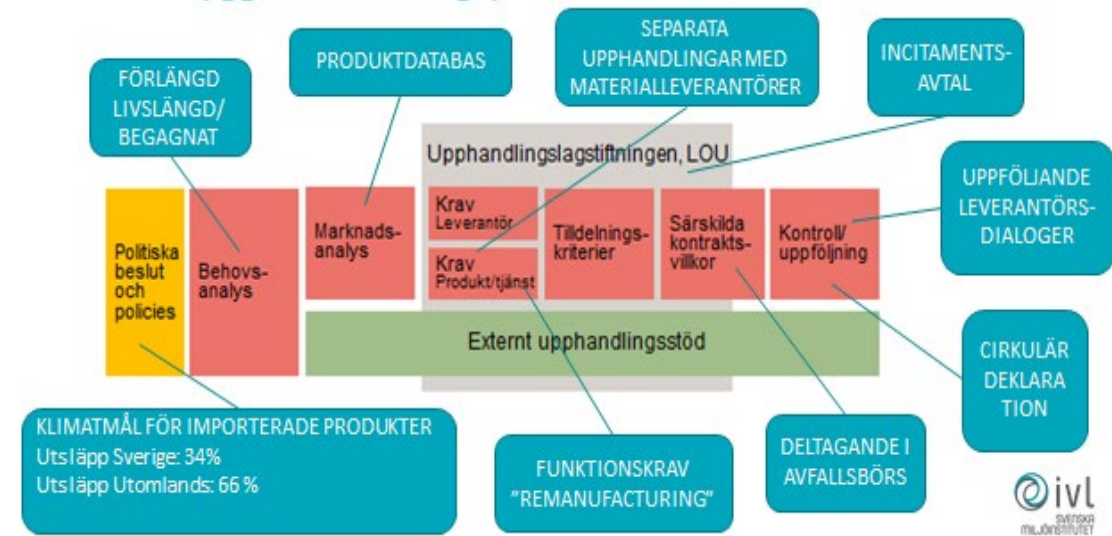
FÖRLÄNGD LIVSLÄNGD/ BEGAGNAT

PRODUKTDATABAS

SEPARATA UPPHANDLINGARMED MATERIALLEVERANTÖRER

INCITAMENTS-AVTAL

Upphandlingslagstiftningen, LOU

UPPFÖLJANDE LEVERANTÖRS-DIALOGER

Politiska beslut och policies

Behovs-analys

Marknads-analys

Krav Leverantör

Krav Produkt/tjänst

Tilldelnings-kriterier

Särskilda kontrakts-villkor

Kontroll/ uppföljning

Externt upphandlingsstöd

CIRKULÄR DEKLARA TION

KLIMATMÅL FÖR IMPORTERADE PRODUKTER
Utsläpp Sverige: 34%
Utsläpp Utomlands: 66 %

FUNKTIONSKRAV "REMANUFACTURING"

DELTAGANDE I AVFALLSBÖRS

ivl SVENSKA MILJÖINSTITUTET